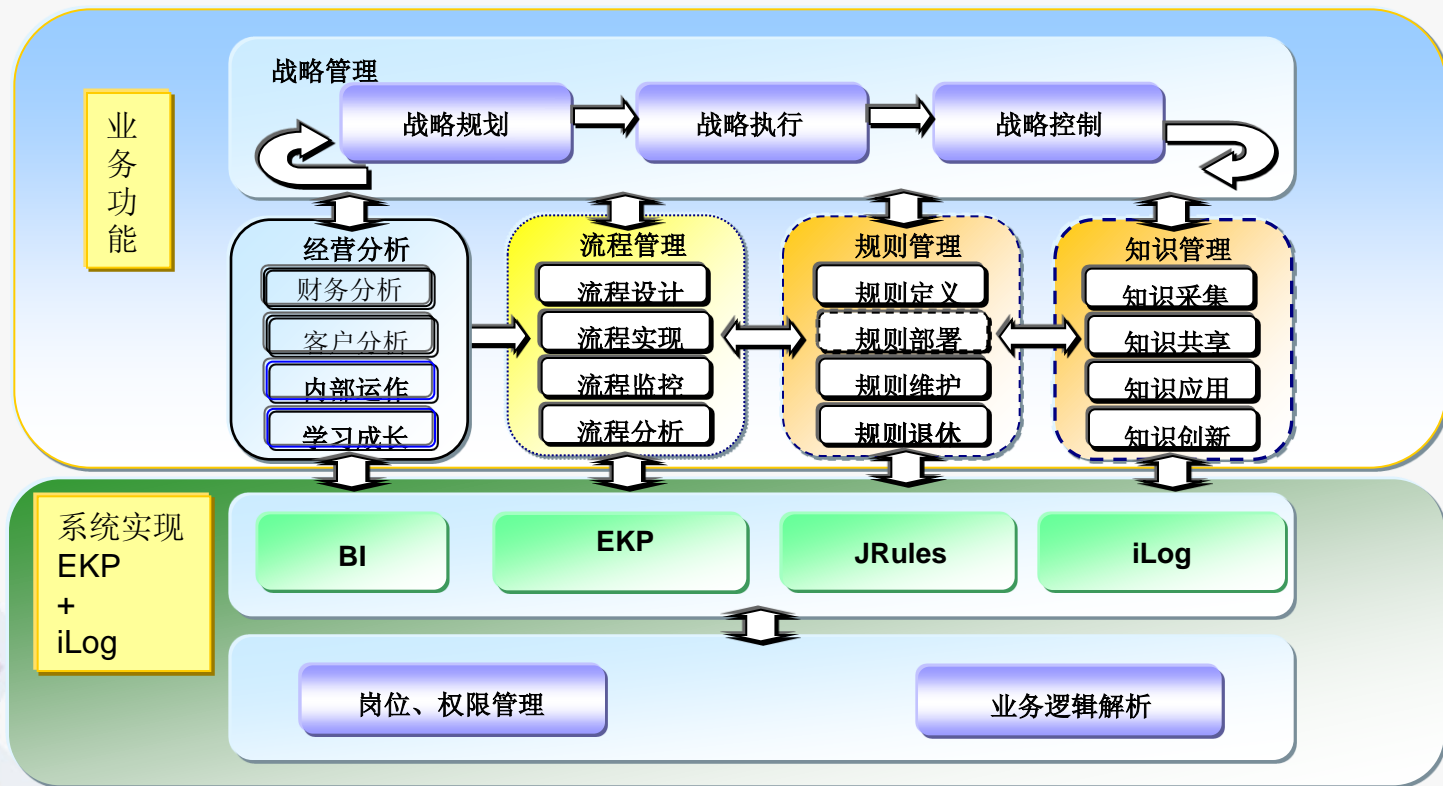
业务功能

战略管理

战略规划

战略执行

战略控制

经营分析

财务分析

客户分析

内部运作

学习成长

流程管理

流程设计

流程实现

流程监控

流程分析

规则管理

规则定义

规则部署

规则维护

规则退休

知识管理

知识采集

知识共享

知识应用

知识创新

系统实现
EKP
+
iLog

BI

EKP

JRules

iLog

岗位、权限管理

业务逻辑解析